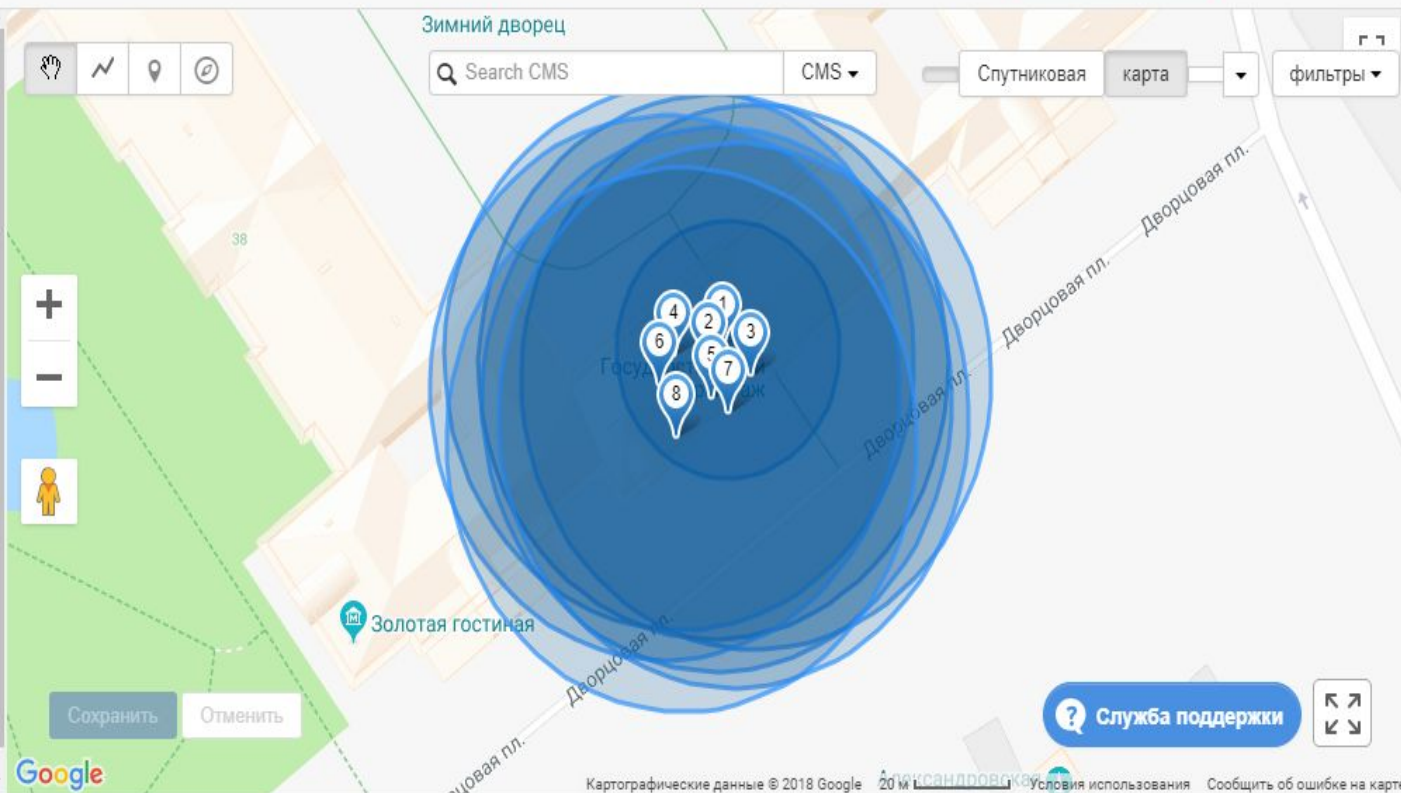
Зимний дворец

Search CMS

CMS

Спутниковая

карта

фильтры

38

Дворцовая пл.

Дворцовая пл.

Дворцовая пл.

1

2

3

4

5

6

7

8

Госуд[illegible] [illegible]ж

Золотая гостиная

Дворцовая пл.

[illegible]цовая пл.

Сохранить

Отменить

Служба поддержки

Google

Картографические данные © 2018 Google 20 м Александровская Условия использования Сообщить об ошибке на карте